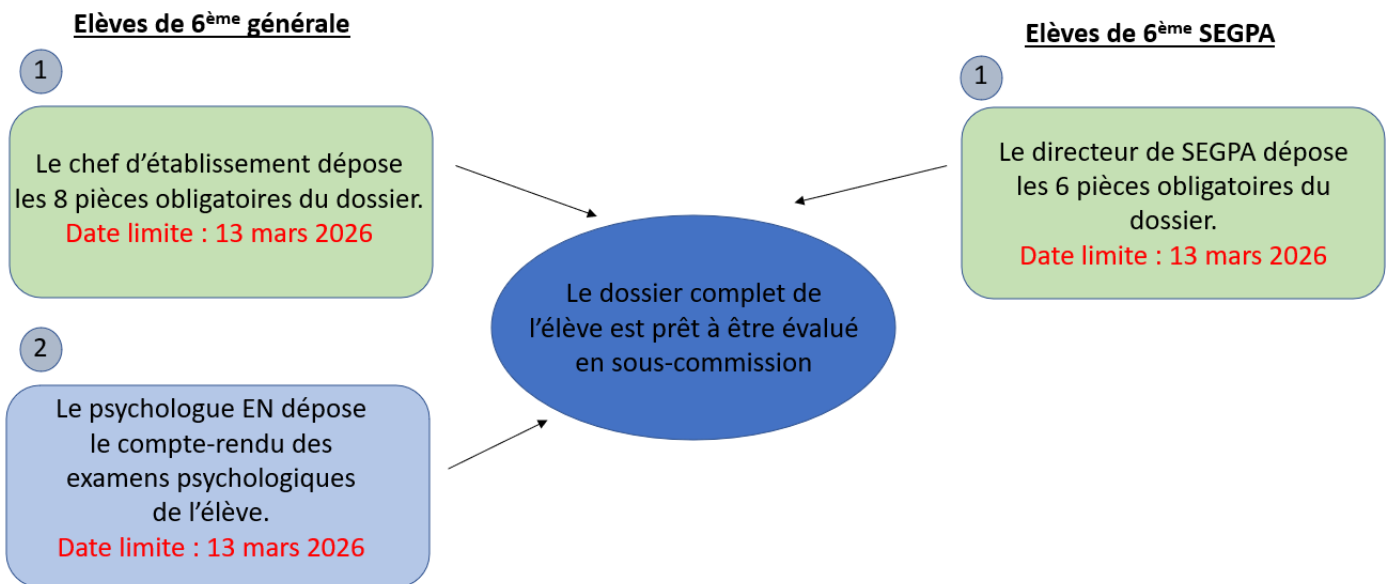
Elèves de 6$^{ème}$ générale

1

Le chef d'établissement dépose les 8 pièces obligatoires du dossier.
Date limite : 13 mars 2026

2

Le psychologue EN dépose le compte-rendu des examens psychologiques de l'élève.
Date limite : 13 mars 2026

Le dossier complet de l'élève est prêt à être évalué en sous-commission

Elèves de 6$^{ème}$ SEGPA

1

Le directeur de SEGPA dépose les 6 pièces obligatoires du dossier.
Date limite : 13 mars 2026